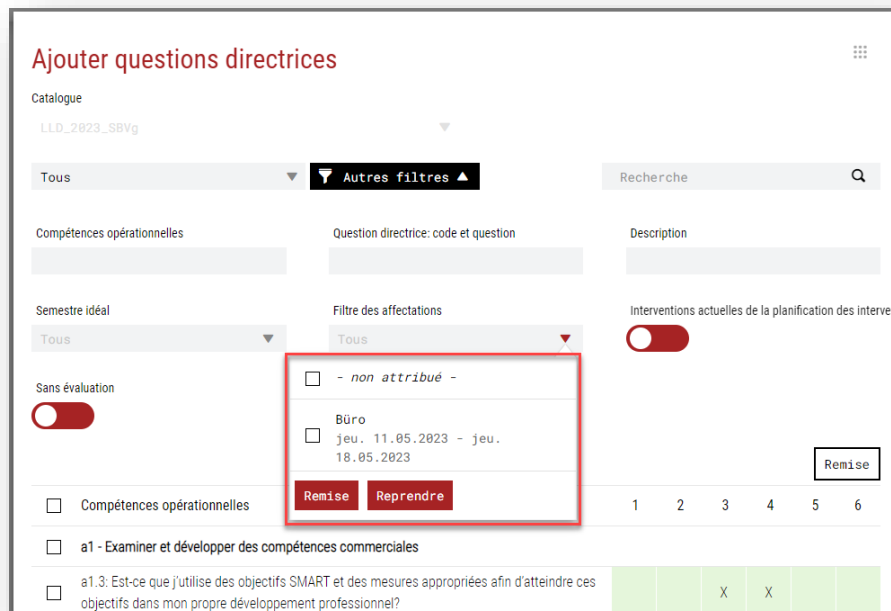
Ajouter questions directrices

Catalogue

LLD_2023_SBVg

Tous

Autres filtres

Recherche

Compétences opérationnelles

Question directrice: code et question

Description

Semestre idéal

Tous

Filtre des affectations

Tous

Interventions actuelles de la planification des interve

Sans évaluation

- non attribué -

Büro
jeu. 11.05.2023 - jeu. 18.05.2023

Remise

Reprendre

Remise

| | Compétences opérationnelles | 1 | 2 | 3 | 4 | 5 | 6 |
|---|---|---|---|---|---|---|---|
| | a1 - Examiner et développer des compétences commerciales | | | | | | |
| | a1.3: Est-ce que j'utilise des objectifs SMART et des mesures appropriées afin d'atteindre ces objectifs dans mon propre développement professionnel? | | | X | X | | |